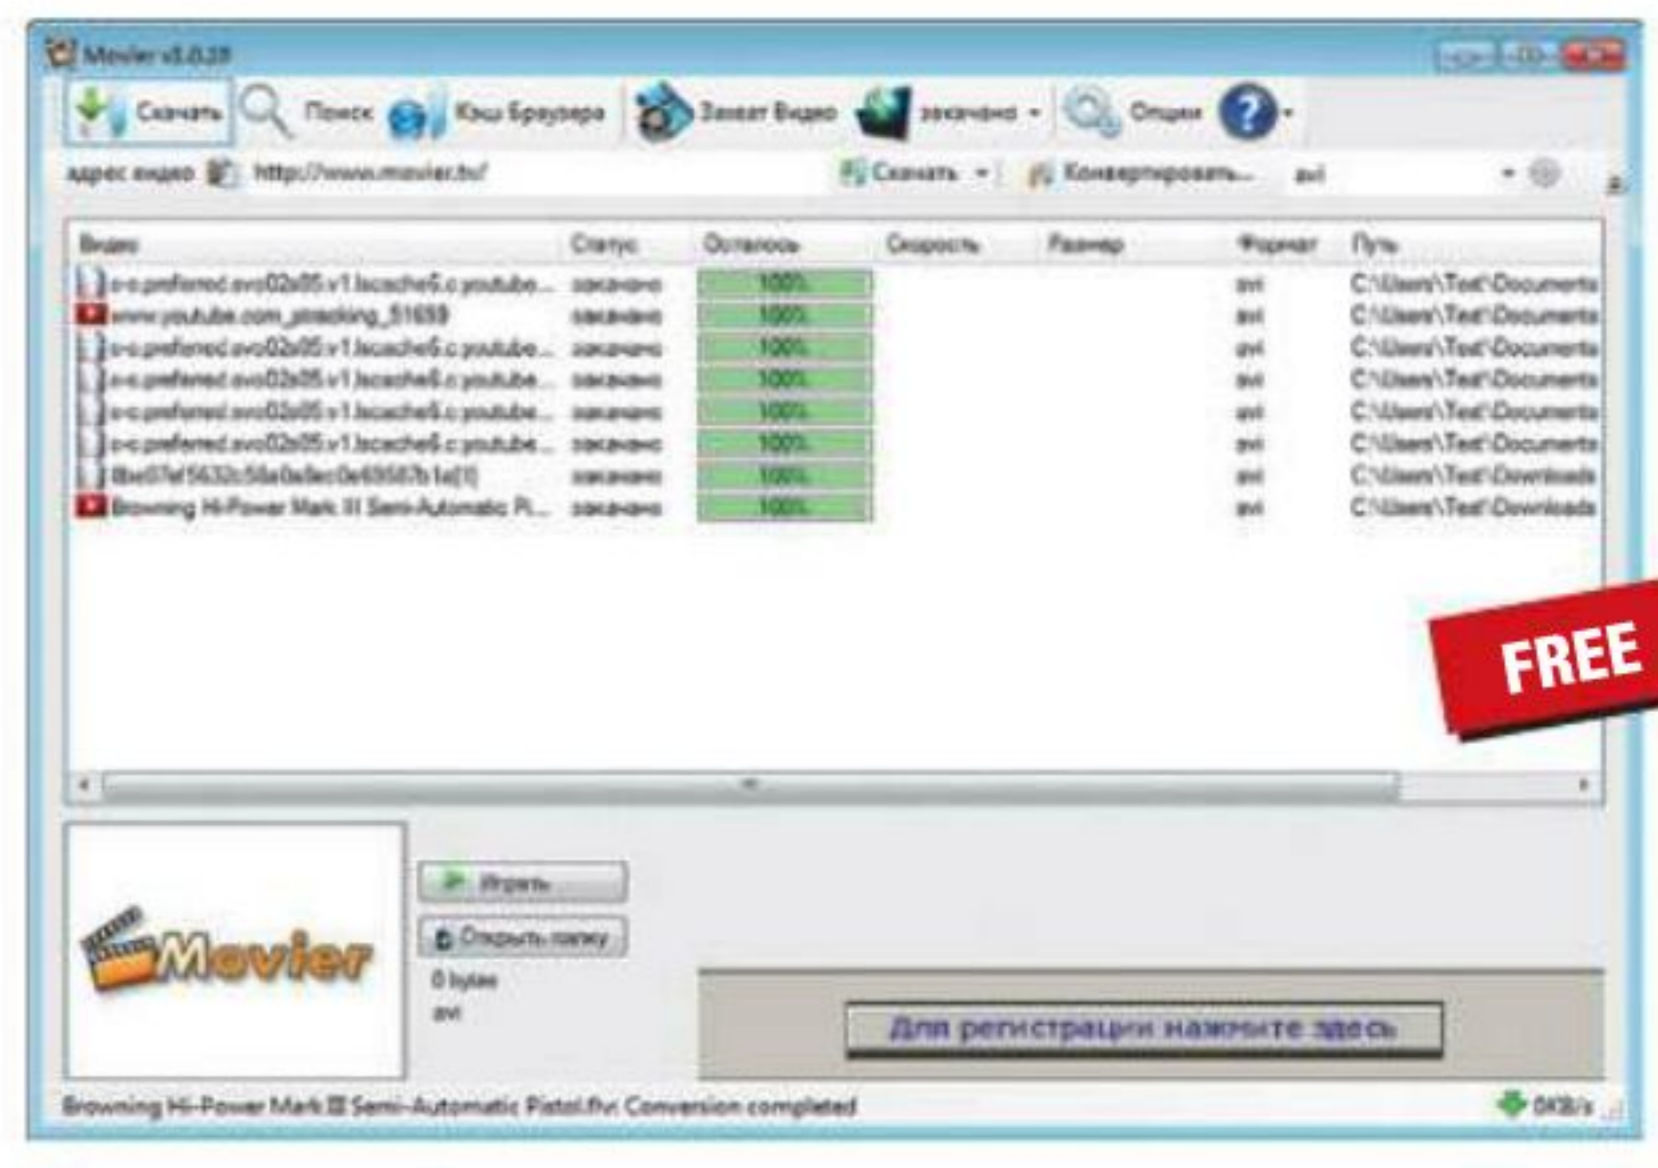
Movier v3.0.28

Скачать Поиск Кэш Браузера Захват Видео закачано Опции

адрес видео http://www.movier.tv/ Скачать Конвертировать... avi

| Видео | Статус | Осталось | Скорость | Размер | Формат | Путь |
|---|---|---|---|---|---|---|
| o-o.preferred.avo02s05.v1.lscache5.c.youtube... | закачано | 100% | | | avi | C:\Users\Test\Documents |
| www.youtube.com_attacking_51659 | закачано | 100% | | | avi | C:\Users\Test\Documents |
| o-o.preferred.avo02s05.v1.lscache5.c.youtube... | закачано | 100% | | | avi | C:\Users\Test\Documents |
| o-o.preferred.avo02s05.v1.lscache5.c.youtube... | закачано | 100% | | | avi | C:\Users\Test\Documents |
| o-o.preferred.avo02s05.v1.lscache5.c.youtube... | закачано | 100% | | | avi | C:\Users\Test\Documents |
| o-o.preferred.avo02s05.v1.lscache5.c.youtube... | закачано | 100% | | | avi | C:\Users\Test\Documents |
| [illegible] | закачано | 100% | | | avi | C:\Users\Test\Downloads |
| Browning Hi-Power Mark III Semi-Automatic Pi... | закачано | 100% | | | avi | C:\Users\Test\Downloads |

FREE

Movier

Играть

Открыть папку

0 bytes

avi

Для регистрации нажмите здесь

Browning Hi-Power Mark III Semi-Automatic Pistol.flv: Conversion completed

0KB/s